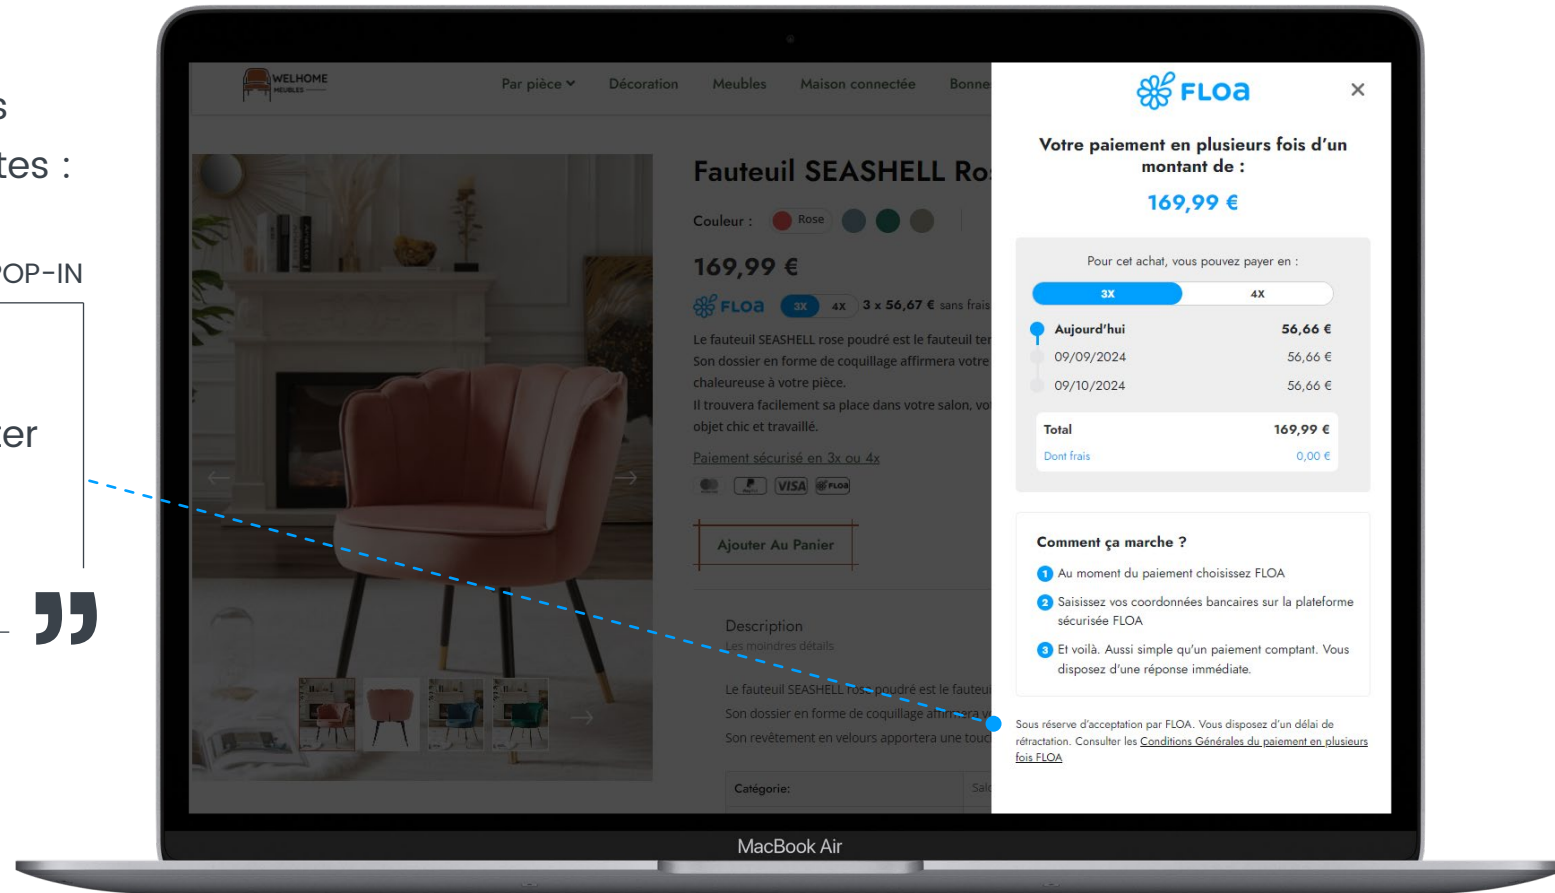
s
tes :

OP-IN

er

WELHOME MEUBLES

Par pièce Décoration Meubles Maison connectée Bonne

Fauteuil SEASHELL Ro

Couleur : Rose

169,99 €

FLOA 3X 4X 3 x 56,67 € sans frais

Le fauteuil SEASHELL rose poudré est le fauteuil ter
Son dossier en forme de coquillage affirmera votre
chaleureuse à votre pièce.
Il trouvera facilement sa place dans votre salon, vo
objet chic et travaillé.

Paiement sécurisé en 3x ou 4x

VISA FLOA

Ajouter Au Panier

Description
Les moindres détails

Le fauteuil SEASHELL rose poudré est le fauteu
Son dossier en forme de coquillage affirmera v
Son revêtement en velours apportera une touc

Catégorie: Sal

FLOA

Votre paiement en plusieurs fois d'un montant de :

169,99 €

Pour cet achat, vous pouvez payer en :

3X 4X

| | |
|---|---|
| Aujourd'hui | 56,66 € |
| 09/09/2024 | 56,66 € |
| 09/10/2024 | 56,66 € |

| | |
|---|---|
| Total | 169,99 € |
| Dont frais | 0,00 € |

Comment ça marche ?

1 Au moment du paiement choisissez FLOA

2 Saisissez vos coordonnées bancaires sur la plateforme sécurisée FLOA

3 Et voilà. Aussi simple qu'un paiement comptant. Vous disposez d'une réponse immédiate.

Sous réserve d'acceptation par FLOA. Vous disposez d'un délai de rétractation. Consulter les Conditions Générales du paiement en plusieurs fois FLOA

MacBook Air